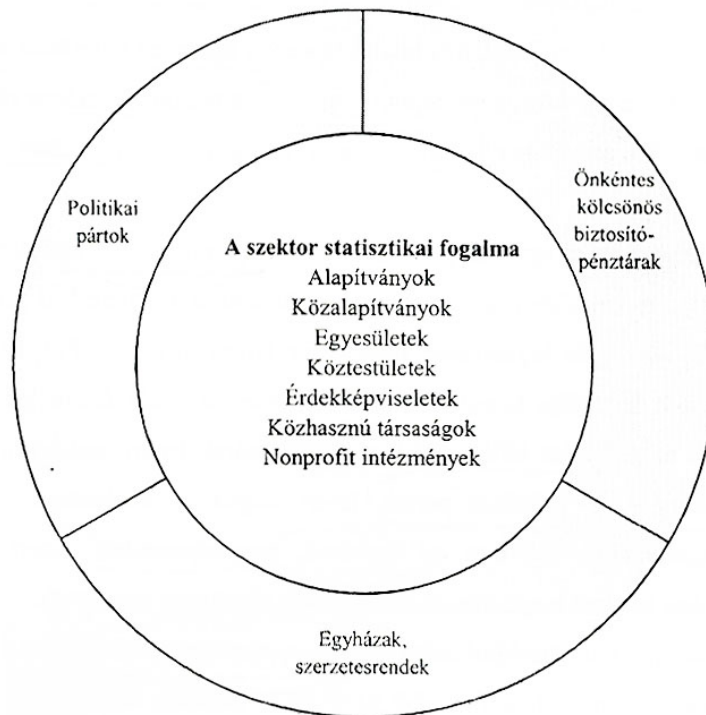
Politikai pártok

Önkéntes kölcsönös biztosító-pénztárak

A szektor statisztikai fogalma
Alapítványok
Közalapítványok
Egyesületek
Köztestületek
Érdekképviseletek
Közhasznú társaságok
Nonprofit intézmények

Egyházak, szerzetesrendek